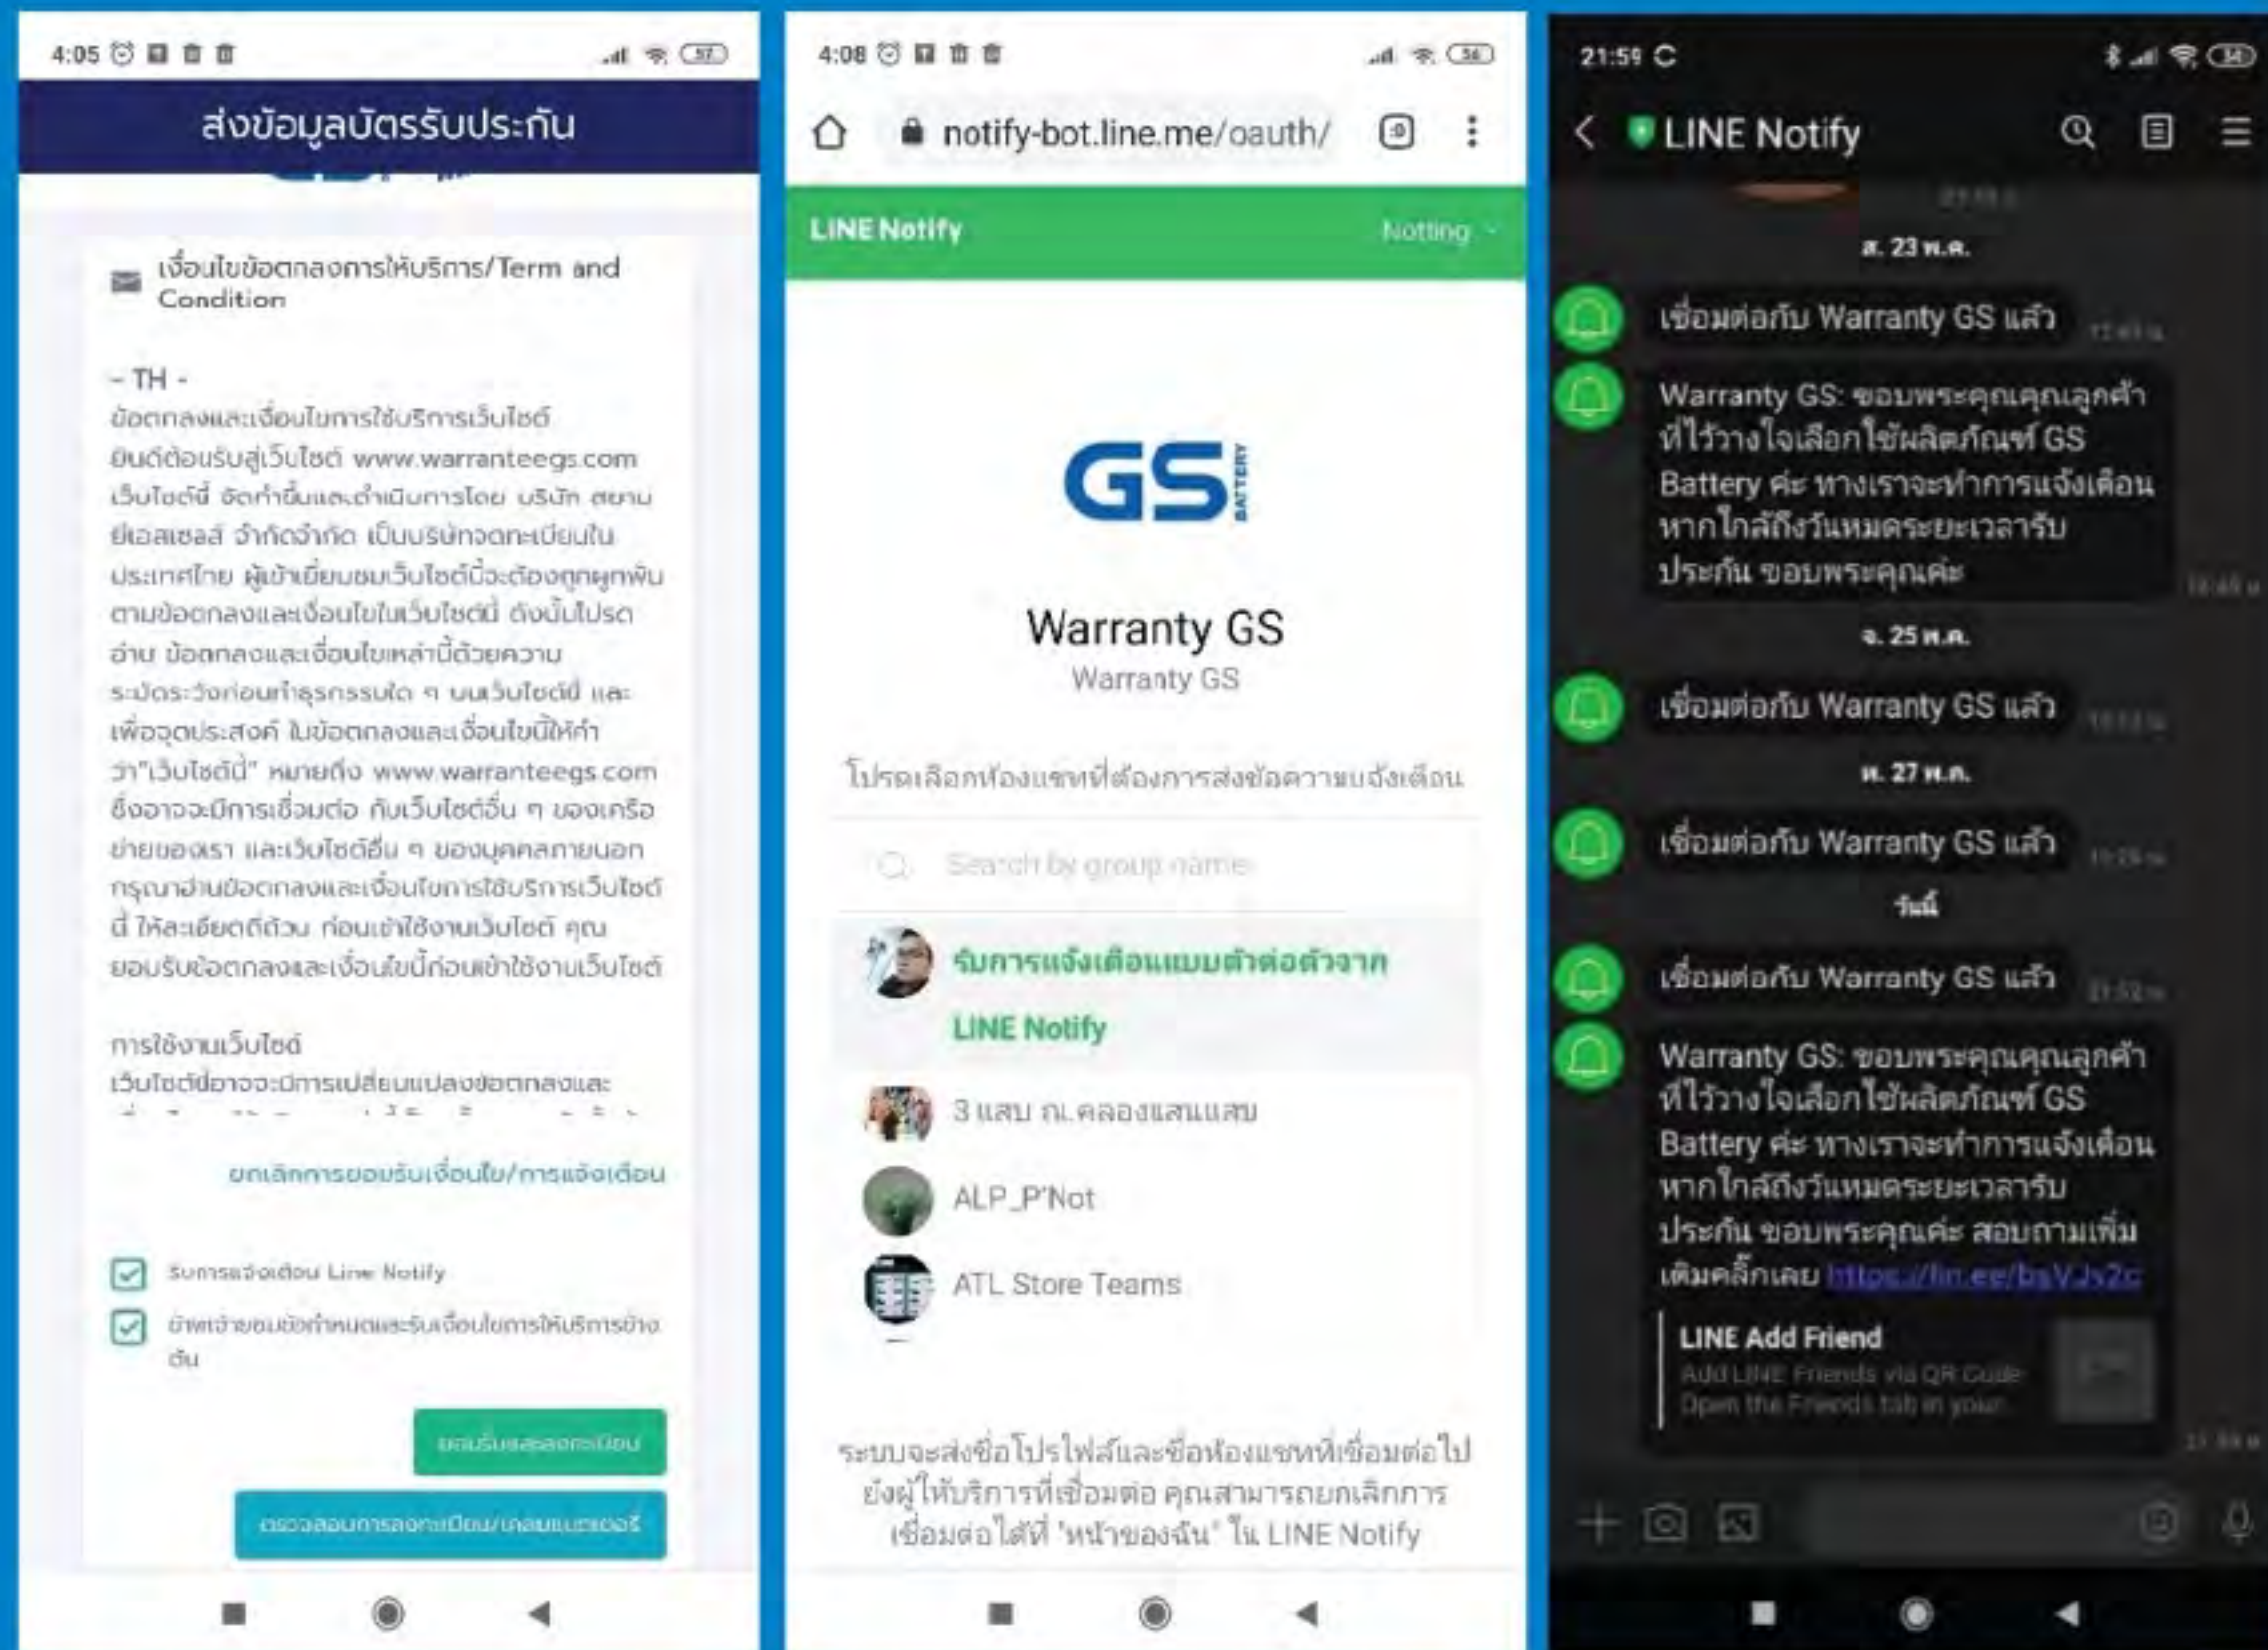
4:05

ส่งข้อมูลบัตรรับประกัน

เงื่อนไขข้อตกลงการให้บริการ/Term and Condition

- TH -
ข้อตกลงและเงื่อนไขการใช้บริการเว็บไซต์ ยินดีต้อนรับสู่เว็บไซต์ www.warranteegs.com เว็บไซต์นี้ จัดทำขึ้นและดำเนินการโดย บริษัท สยาม จีเอสแบตเตอรี่ จำกัดจำกัด เป็นบริษัทจดทะเบียนในประเทศไทย ผู้เข้าเยี่ยมชมเว็บไซต์นี้จะต้องถูกผูกพันตามข้อตกลงและเงื่อนไขในเว็บไซต์นี้ ดังนั้นโปรดอ่าน ข้อตกลงและเงื่อนไขเหล่านี้ด้วยความระมัดระวังก่อนทำธุรกรรมใด ๆ บนเว็บไซต์นี้ และเพื่อจุดประสงค์ ในข้อตกลงและเงื่อนไขนี้ให้คำว่า"เว็บไซต์นี้" หมายถึง www.warranteegs.com ซึ่งอาจจะมีการเชื่อมต่อ กับเว็บไซต์อื่น ๆ ของเครือข่ายของเรา และเว็บไซต์อื่น ๆ ของบุคคลภายนอก กรุณาอ่านข้อตกลงและเงื่อนไขการใช้บริการเว็บไซต์นี้ ให้ละเอียดถี่ถ้วน ก่อนเข้าใช้งานเว็บไซต์ คุณยอมรับข้อตกลงและเงื่อนไขนี้ก่อนเข้าใช้งานเว็บไซต์

การใช้งานเว็บไซต์
เว็บไซต์นี้อาจจะมีการเปลี่ยนแปลงข้อตกลงและ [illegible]

ยกเลิกการยอมรับเงื่อนไข/การแจ้งเตือน

รับการแจ้งเตือน Line Notify
ข้าพเจ้ายอมรับข้อกำหนดและรับเงื่อนไขการให้บริการข้างต้น

ยอมรับและลงทะเบียน

ตรวจสอบการลงทะเบียน/เคลมแบตเตอรี่

4:08
notify-bot.line.me/oauth/

LINE Notify
Notting

GS BATTERY
Warranty GS
Warranty GS

โปรดเลือกห้องแชทที่ต้องการส่งข้อความแจ้งเตือน

Search by group name

รับการแจ้งเตือนแบบตัวต่อตัวจาก LINE Notify
3 แสบ ณ.คลองแสนแสบ
ALP_P'Not
ATL Store Teams

ระบบจะส่งชื่อโปรไฟล์และชื่อห้องแชทที่เชื่อมต่อไปยังผู้ให้บริการที่เชื่อมต่อ คุณสามารถยกเลิกการเชื่อมต่อได้ที่ "หน้าของฉัน" ใน LINE Notify

21:59
LINE Notify

ส. 23 พ.ค.
เชื่อมต่อกับ Warranty GS แล้ว
Warranty GS: ขอบพระคุณคุณลูกค้าที่ไว้วางใจเลือกใช้ผลิตภัณฑ์ GS Battery ค่ะ ทางเราจะทำการแจ้งเตือนหากใกล้ถึงวันหมดระยะเวลารับประกัน ขอบพระคุณค่ะ
จ. 25 พ.ค.
เชื่อมต่อกับ Warranty GS แล้ว
พ. 27 พ.ค.
เชื่อมต่อกับ Warranty GS แล้ว
วันนี้
เชื่อมต่อกับ Warranty GS แล้ว
Warranty GS: ขอบพระคุณคุณลูกค้าที่ไว้วางใจเลือกใช้ผลิตภัณฑ์ GS Battery ค่ะ ทางเราจะทำการแจ้งเตือนหากใกล้ถึงวันหมดระยะเวลารับประกัน ขอบพระคุณค่ะ สอบถามเพิ่มเติมคลิ๊กเลย https://lin.ee/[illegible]
LINE Add Friend
Add LINE Friends via QR Code
Open the Friends tab in your